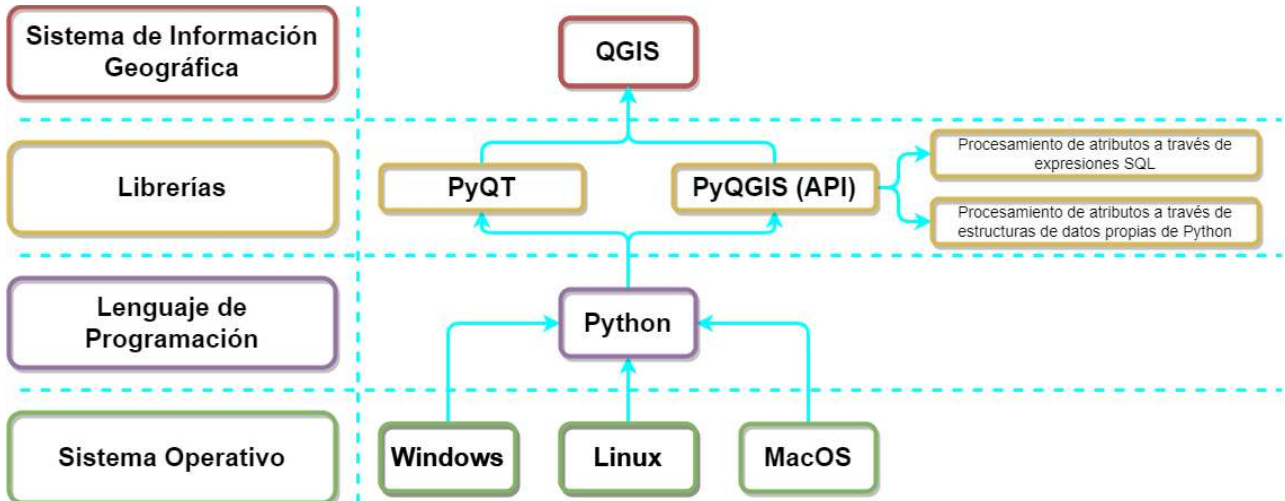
Sistema de Información Geográfica

QGIS

Librerías

PyQT

PyQGIS (API)

Procesamiento de atributos a través de expresiones SQL

Procesamiento de atributos a través de estructuras de datos propias de Python

Lenguaje de Programación

Python

Sistema Operativo

Windows

Linux

MacOS